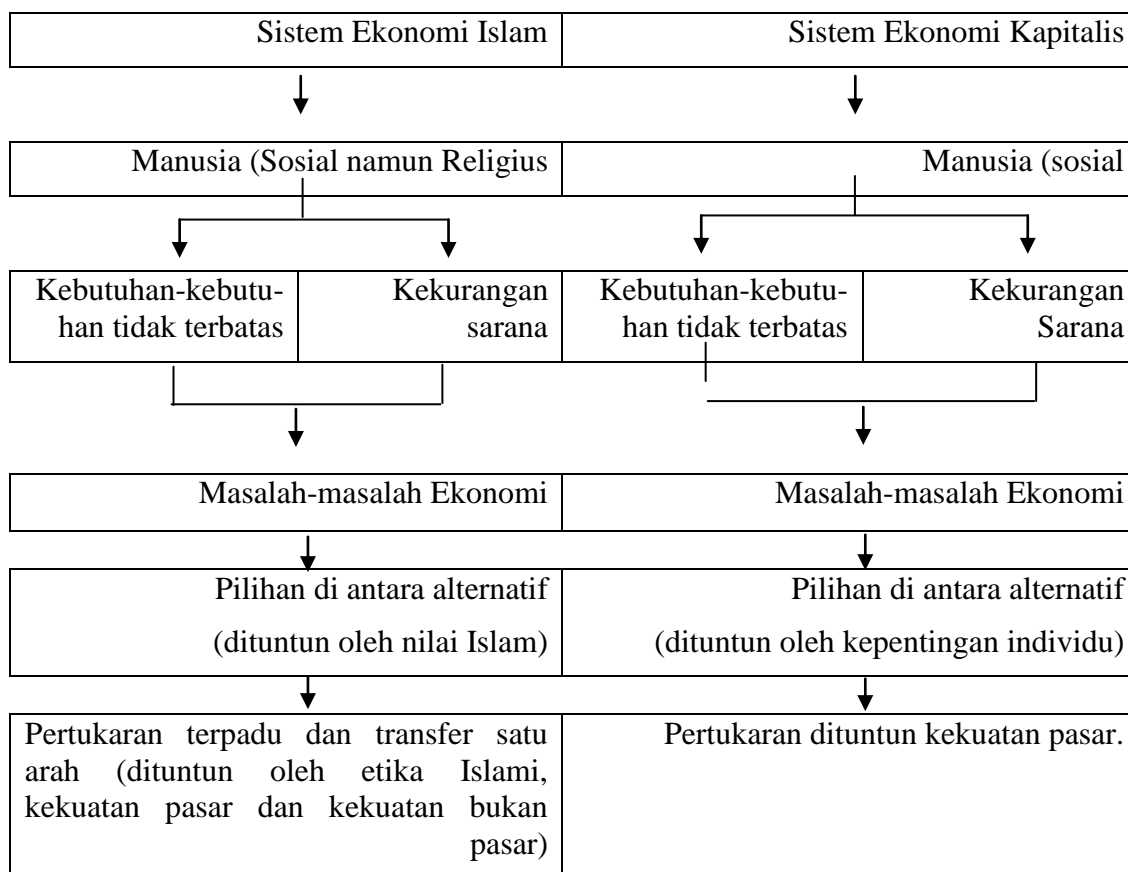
Sistem Ekonomi Islam

Sistem Ekonomi Kapitalis

Manusia (Sosial namun Religius

Manusia (sosial

Kebutuhan-kebutuhan tidak terbatas

Kekurangan sarana

Kebutuhan-kebutuhan tidak terbatas

Kekurangan Sarana

Masalah-masalah Ekonomi

Masalah-masalah Ekonomi

Pilihan di antara alternatif (dituntun oleh nilai Islam)

Pilihan di antara alternatif (dituntun oleh kepentingan individu)

Pertukaran terpadu dan transfer satu arah (dituntun oleh etika Islami, kekuatan pasar dan kekuatan bukan pasar)

Pertukaran dituntun kekuatan pasar.